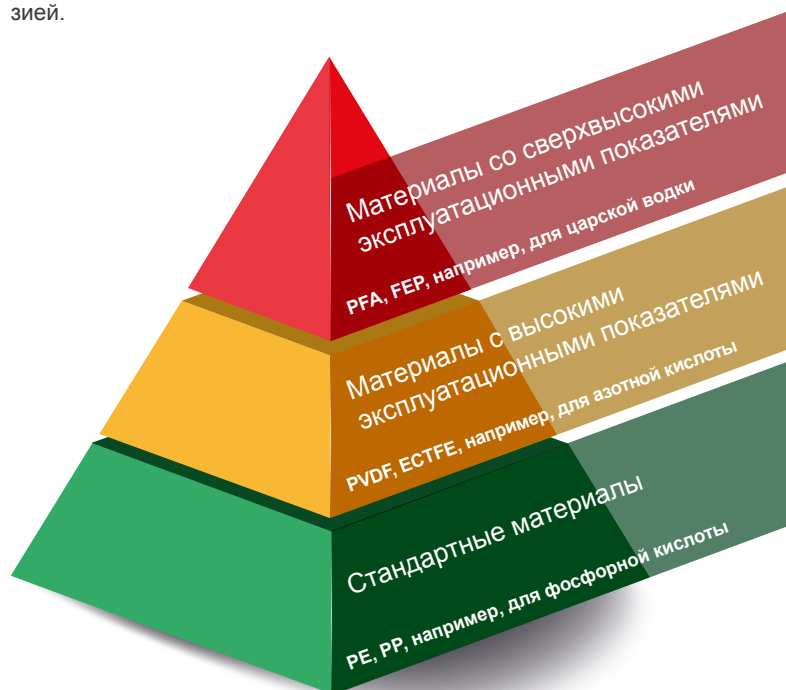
зией.

Материалы со сверхвысокими эксплуатационными показателями

PFA, FEP, например, для царской водки

Материалы с высокими эксплуатационными показателями

PVDF, ECTFE, например, для азотной кислоты

Стандартные материалы

PE, PP, например, для фосфорной кислоты